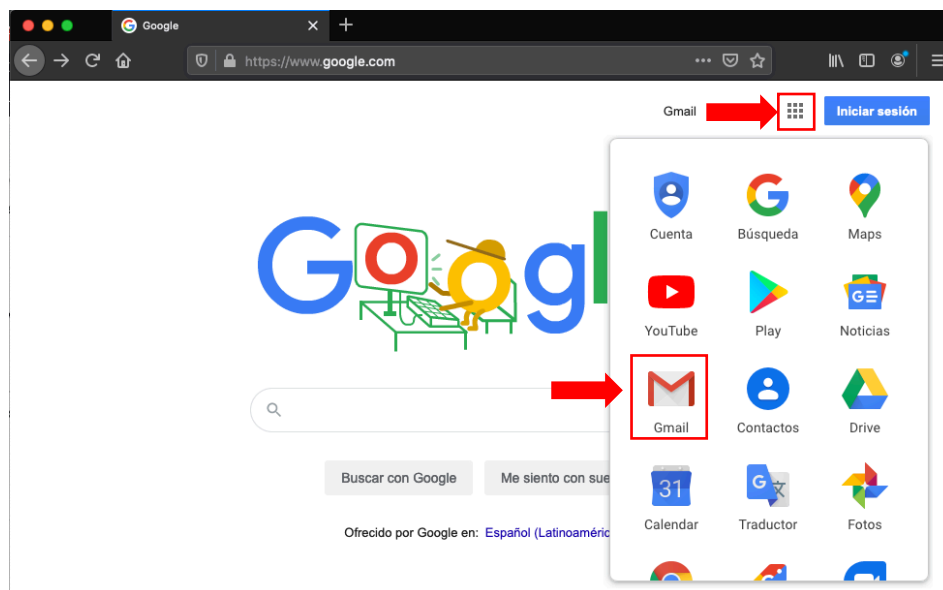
Google

https://www.google.com

Gmail

Iniciar sesión

Cuenta
Búsqueda
Maps
YouTube
Play
Noticias
Gmail
Contactos
Drive
31
Calendar
Traductor
Fotos

Buscar con Google
Me siento con sue

Ofrecido por Google en: Español (Latinoaméric